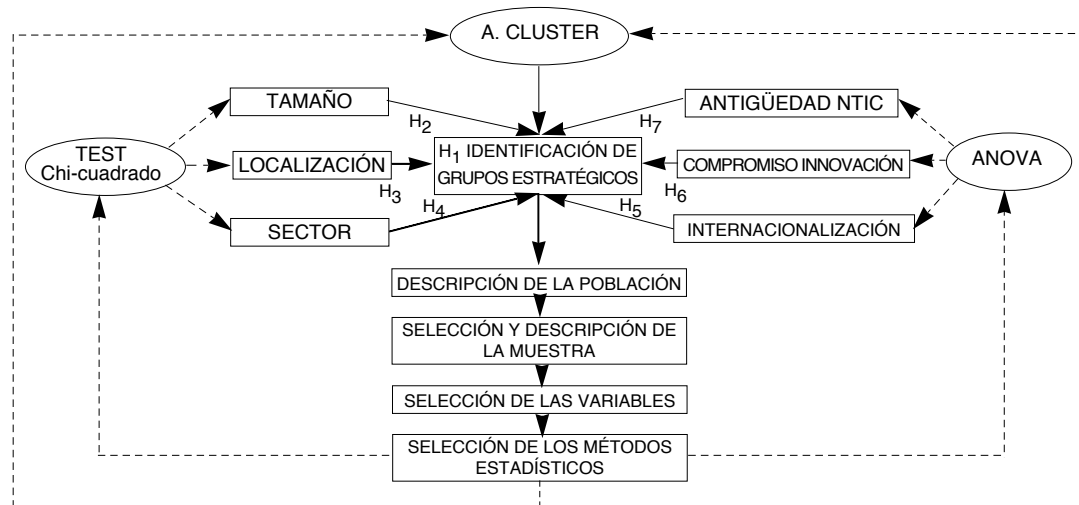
A. CLUSTER

TAMAÑO

$H_2$

ANTIGÜEDAD NTIC

$H_7$

TEST
Chi-cuadrado

LOCALIZACIÓN

$H_1$ IDENTIFICACIÓN DE GRUPOS ESTRATÉGICOS

COMPROMISO INNOVACIÓN

ANOVA

$H_3$

$H_6$

$H_4$

$H_5$

SECTOR

INTERNACIONALIZACIÓN

DESCRIPCIÓN DE LA POBLACIÓN

SELECCIÓN Y DESCRIPCIÓN DE LA MUESTRA

SELECCIÓN DE LAS VARIABLES

SELECCIÓN DE LOS MÉTODOS ESTADÍSTICOS